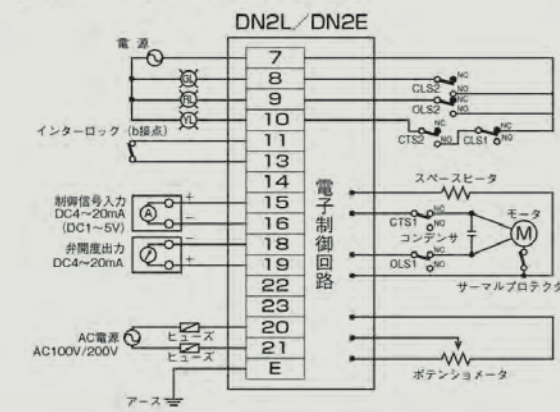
DN2L／DN2E

電源

GL
RL
YL

インターロック（b接点）

制御信号入力
DC4~20mA
(DC1~5V)

A

+
−

弁開度出力
DC4~20mA

−
+

AC電源
AC100V/200V

ヒューズ
ヒューズ

アース

7
8
9
10
11
13
14
15
16
18
19
22
23
20
21
E

電子制御回路

CLS2 NC NO
OLS2 NC NO
CTS2 NC NO
CLS1 NC NO

スペースヒータ

CTS1 NC
コンデンサ
OLS1 NC

モータ
M

サーマルプロテクタ

ポテンショメータ